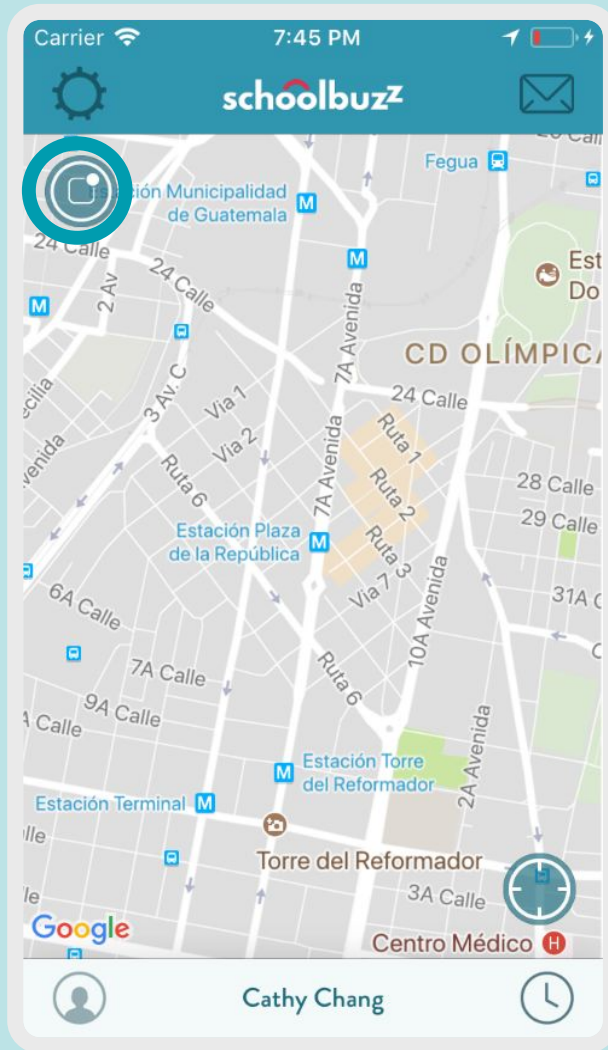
Carrier 7:45 PM

schoolbuzz

Fegua

Estación Municipalidad de Guatemala

24 Calle

2 Av

24 Calle

Est
Do

7A Avenida

CD OLÍMPICA

24 Calle

3 Av. C

Via 1

Via 2

Ruta 1

Ruta 2

Ruta 3

7A Avenida

Ruta 6

28 Calle

29 Calle

Estación Plaza de la República

Via 7

10A Avenida

6A Calle

31A

Ruta 6

7A Calle

9A Calle

Calle

Estación Torre del Reformador

2A Avenida

Estación Terminal

Torre del Reformador

3A Calle

Google

Centro Médico

Cathy Chang